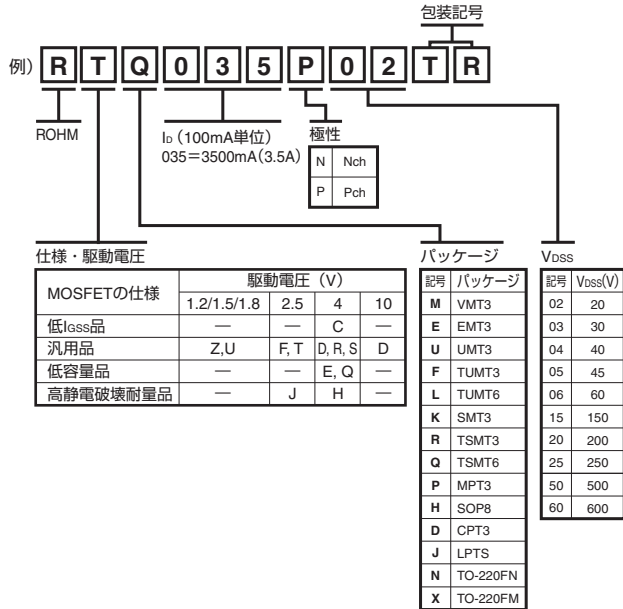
包装記号

例) R T Q 0 3 5 P 0 2 T R

ROHM

$I_D$（100mA単位）
035＝3500mA（3.5A）

極性

| N | Nch |
|---|---|
| P | Pch |

仕様・駆動電圧

| MOSFETの仕様 | 駆動電圧（V） 1.2/1.5/1.8 | 2.5 | 4 | 10 |
|---|---|---|---|---|
| 低$I_{GSS}$品 | — | — | C | — |
| 汎用品 | Z,U | F, T | D, R, S | D |
| 低容量品 | — | — | E, Q | — |
| 高静電破壊耐量品 | — | J | H | — |

パッケージ

| 記号 | パッケージ |
|---|---|
| M | VMT3 |
| E | EMT3 |
| U | UMT3 |
| F | TUMT3 |
| L | TUMT6 |
| K | SMT3 |
| R | TSMT3 |
| Q | TSMT6 |
| P | MPT3 |
| H | SOP8 |
| D | CPT3 |
| J | LPTS |
| N | TO-220FN |
| X | TO-220FM |

$V_{DSS}$

| 記号 | $V_{DSS}$(V) |
|---|---|
| 02 | 20 |
| 03 | 30 |
| 04 | 40 |
| 05 | 45 |
| 06 | 60 |
| 15 | 150 |
| 20 | 200 |
| 25 | 250 |
| 50 | 500 |
| 60 | 600 |